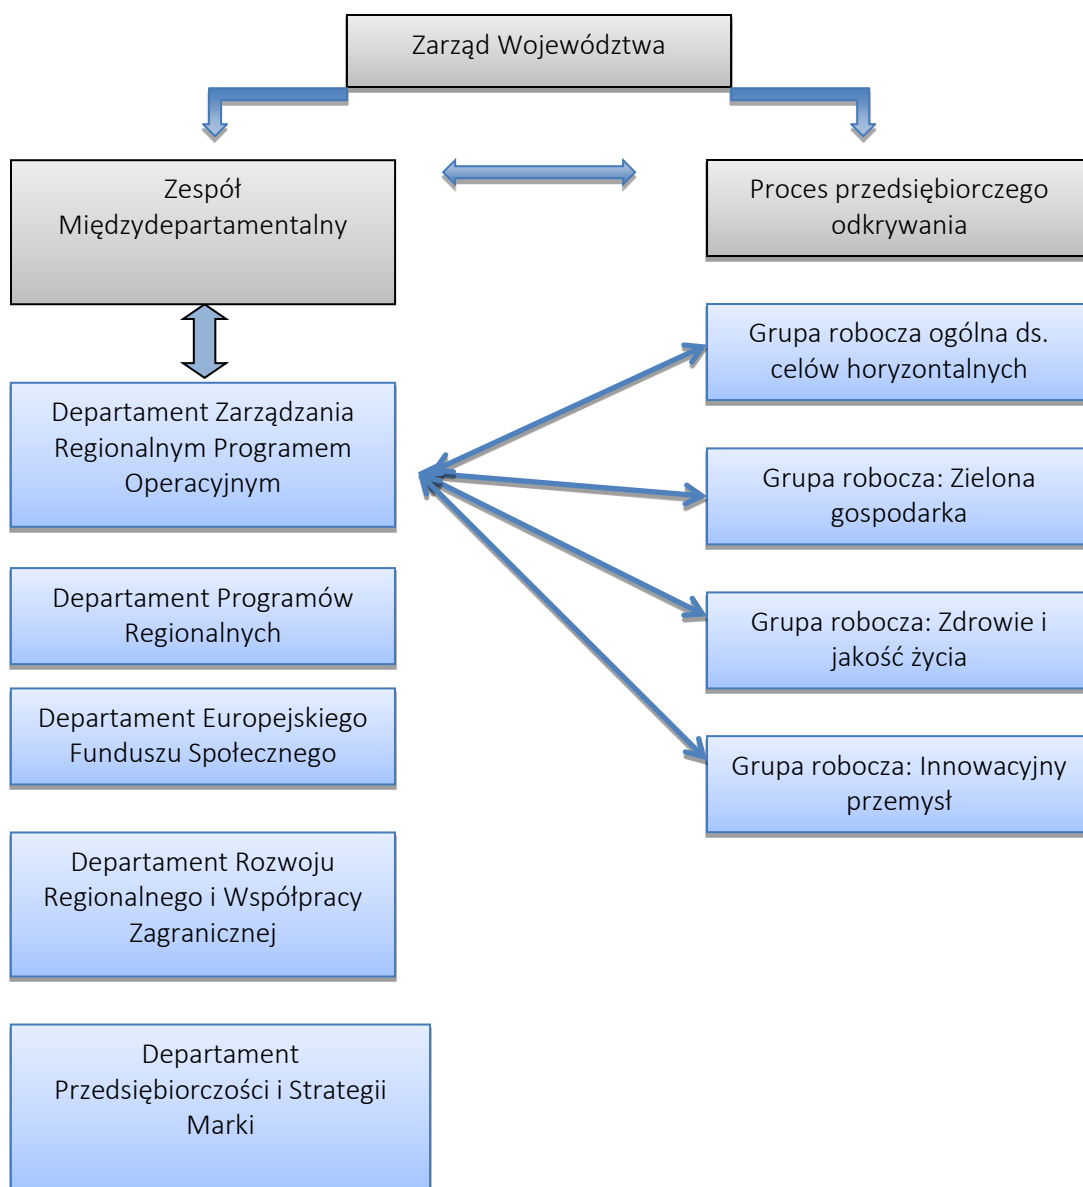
Zarząd Województwa

Zespół Międzydepartamentalny

Proces przedsiębiorczego odkrywania

Departament Zarządzania Regionalnym Programem Operacyjnym

Departament Programów Regionalnych

Departament Europejskiego Funduszu Społecznego

Departament Rozwoju Regionalnego i Współpracy Zagranicznej

Departament Przedsiębiorczości i Strategii Marki

Grupa robocza ogólna ds. celów horyzontalnych

Grupa robocza: Zielona gospodarka

Grupa robocza: Zdrowie i jakość życia

Grupa robocza: Innowacyjny przemysł